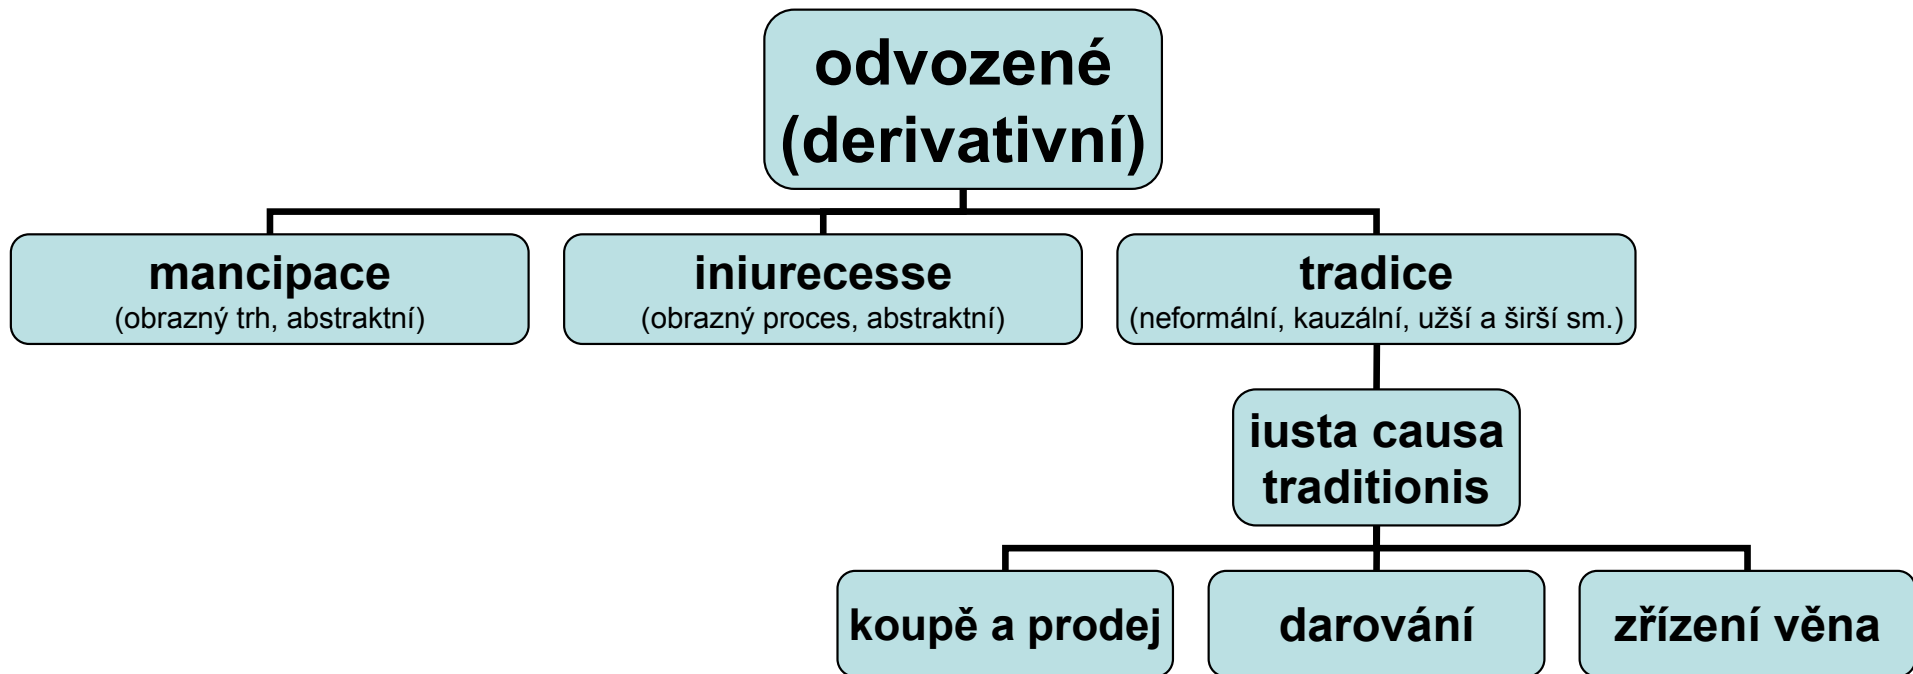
odvozené (derivativní)

mancipace
(obrazný trh, abstraktní)

iniurecesse
(obrazný proces, abstraktní)

tradice
(neformální, kauzální, užší a širší sm.)

iusta causa traditionis

koupě a prodej

darování

zřízení věna